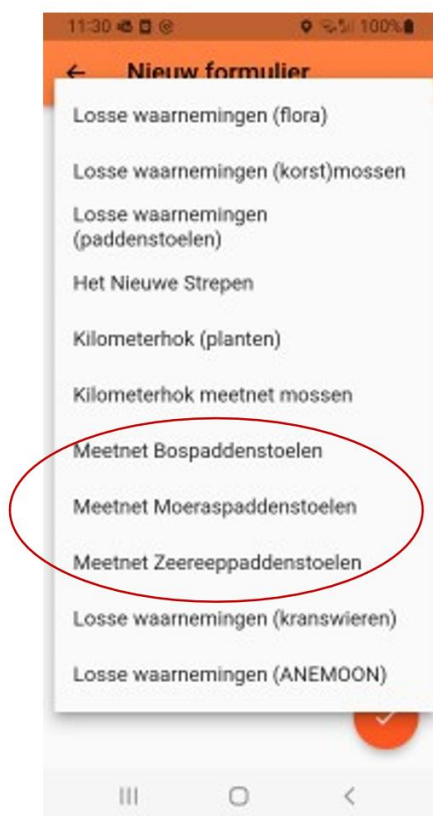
11:30 100%

← Nieuw formulier

Losse waarnemingen (flora)

Losse waarnemingen (korst)mossen

Losse waarnemingen (paddenstoelen)

Het Nieuwe Strepen

Kilometerhok (planten)

Kilometerhok meetnet mossen

Meetnet Bospaddenstoelen

Meetnet Moeraspaddenstoelen

Meetnet Zeereeppaddenstoelen

Losse waarnemingen (kranswieren)

Losse waarnemingen (ANEMOON)